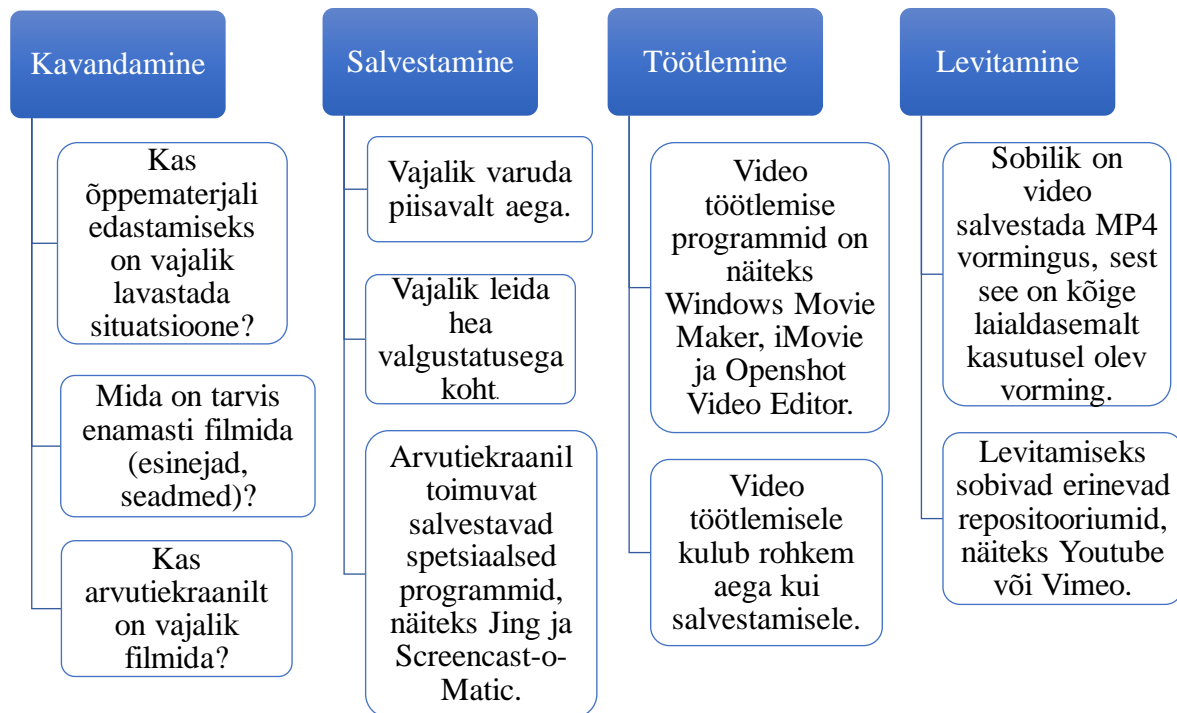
Kavandamine

Kas õppematerjali edastamiseks on vajalik lavastada situatsioone?

Mida on tarvis enamasti filmida (esinejad, seadmed)?

Kas arvutiekraanilt on vajalik filmida?

Salvestamine

Vajalik varuda piisavalt aega.

Vajalik leida hea valgustatusega koht.

Arvutiekraanil toimuvat salvestavad spetsiaalsed programmid, näiteks Jing ja Screencast-o-Matic.

Töötlemine

Video töötlemise programmid on näiteks Windows Movie Maker, iMovie ja Openshot Video Editor.

Video töötlemisele kulub rohkem aega kui salvestamisele.

Levitamine

Sobilik on video salvestada MP4 vormingus, sest see on kõige laialdasemalt kasutusel olev vorming.

Levitamiseks sobivad erinevad repositooriumid, näiteks Youtube või Vimeo.